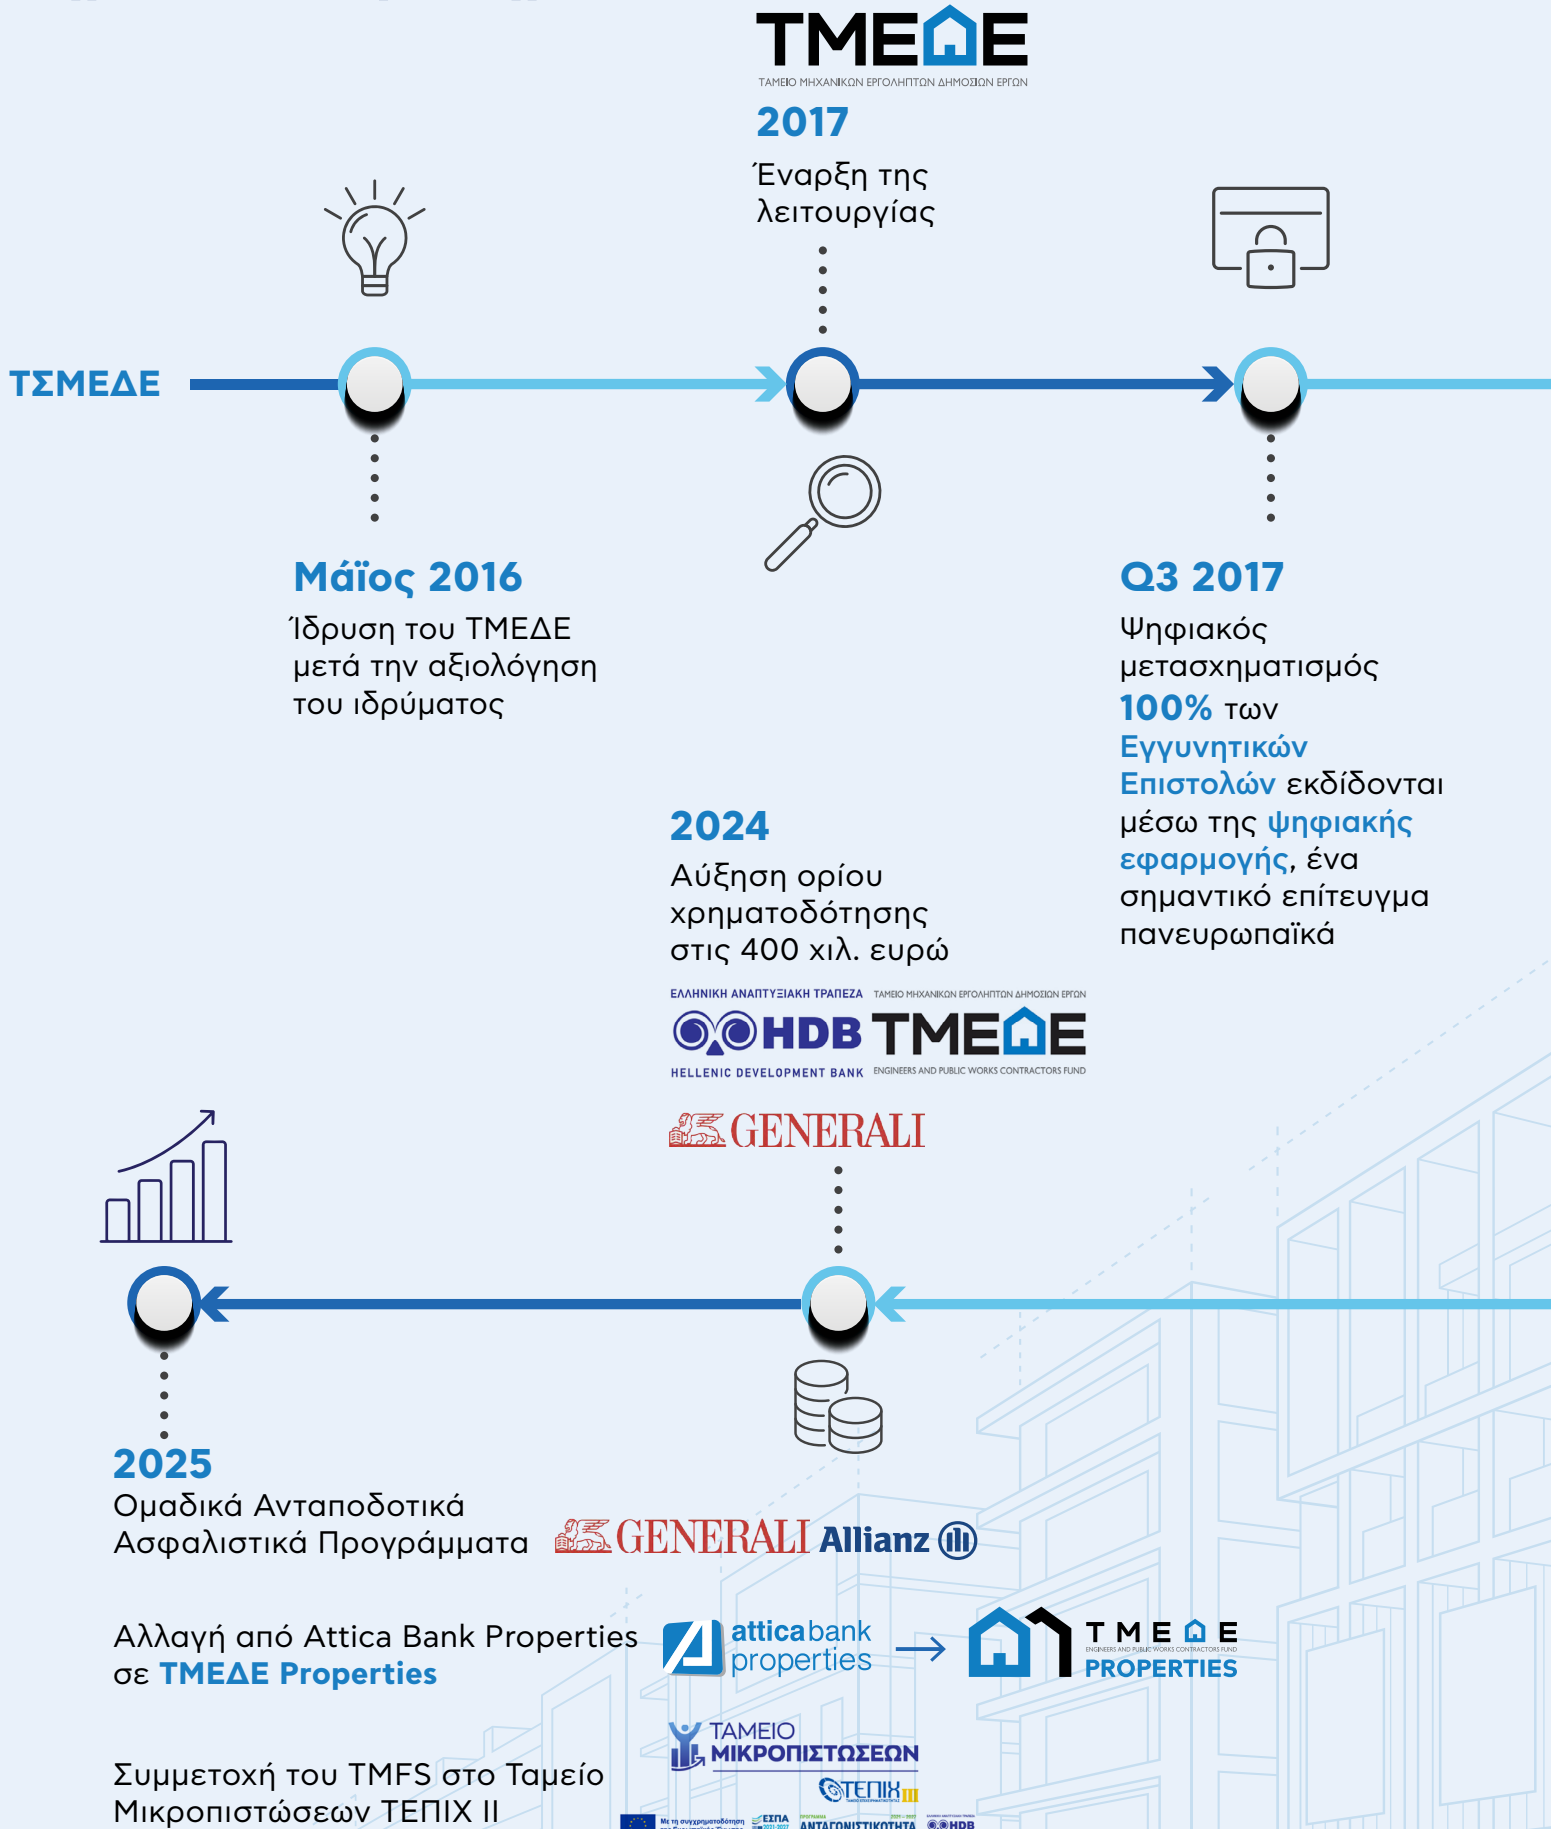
TMEΔE
ΤΑΜΕΙΟ ΜΗΧΑΝΙΚΩΝ ΕΡΓΟΛΗΠΤΩΝ ΔΗΜΟΣΙΩΝ ΕΡΓΩΝ

2017
Έναρξη της λειτουργίας

ΤΣΜΕΔΕ

Μάϊος 2016
Ίδρυση του ΤΜΕΔΕ μετά την αξιολόγηση του ιδρύματος

Q3 2017
Ψηφιακός μετασχηματισμός
100% των Εγγυητικών Επιστολών εκδίδονται μέσω της ψηφιακής εφαρμογής, ένα σημαντικό επίτευγμα πανευρωπαϊκά

2024
Αύξηση ορίου χρηματοδότησης στις 400 χιλ. ευρώ

ΕΛΛΗΝΙΚΗ ΑΝΑΠΤΥΞΙΑΚΗ ΤΡΑΠΕΖΑ
HDB
HELLENIC DEVELOPMENT BANK
ΤΑΜΕΙΟ ΜΗΧΑΝΙΚΩΝ ΕΡΓΟΛΗΠΤΩΝ ΔΗΜΟΣΙΩΝ ΕΡΓΩΝ
TMEΔE
ENGINEERS AND PUBLIC WORKS CONTRACTORS FUND

GENERALI

2025
Ομαδικά Ανταποδοτικά Ασφαλιστικά Προγράμματα
GENERALI Allianz

Αλλαγή από Attica Bank Properties σε ΤΜΕΔΕ Properties
atticabank properties
TMEΔE
ENGINEERS AND PUBLIC WORKS CONTRACTORS FUND
PROPERTIES

Συμμετοχή του TMFS στο Ταμείο Μικροπιστώσεων ΤΕΠΙΧ ΙΙ
ΤΑΜΕΙΟ ΜΙΚΡΟΠΙΣΤΩΣΕΩΝ
ΤΕΠΙΧ ΙΙ
ΕΣΠΑ ΑΝΤΑΓΩΝΙΣΤΙΚΟΤΗΤΑ HDB